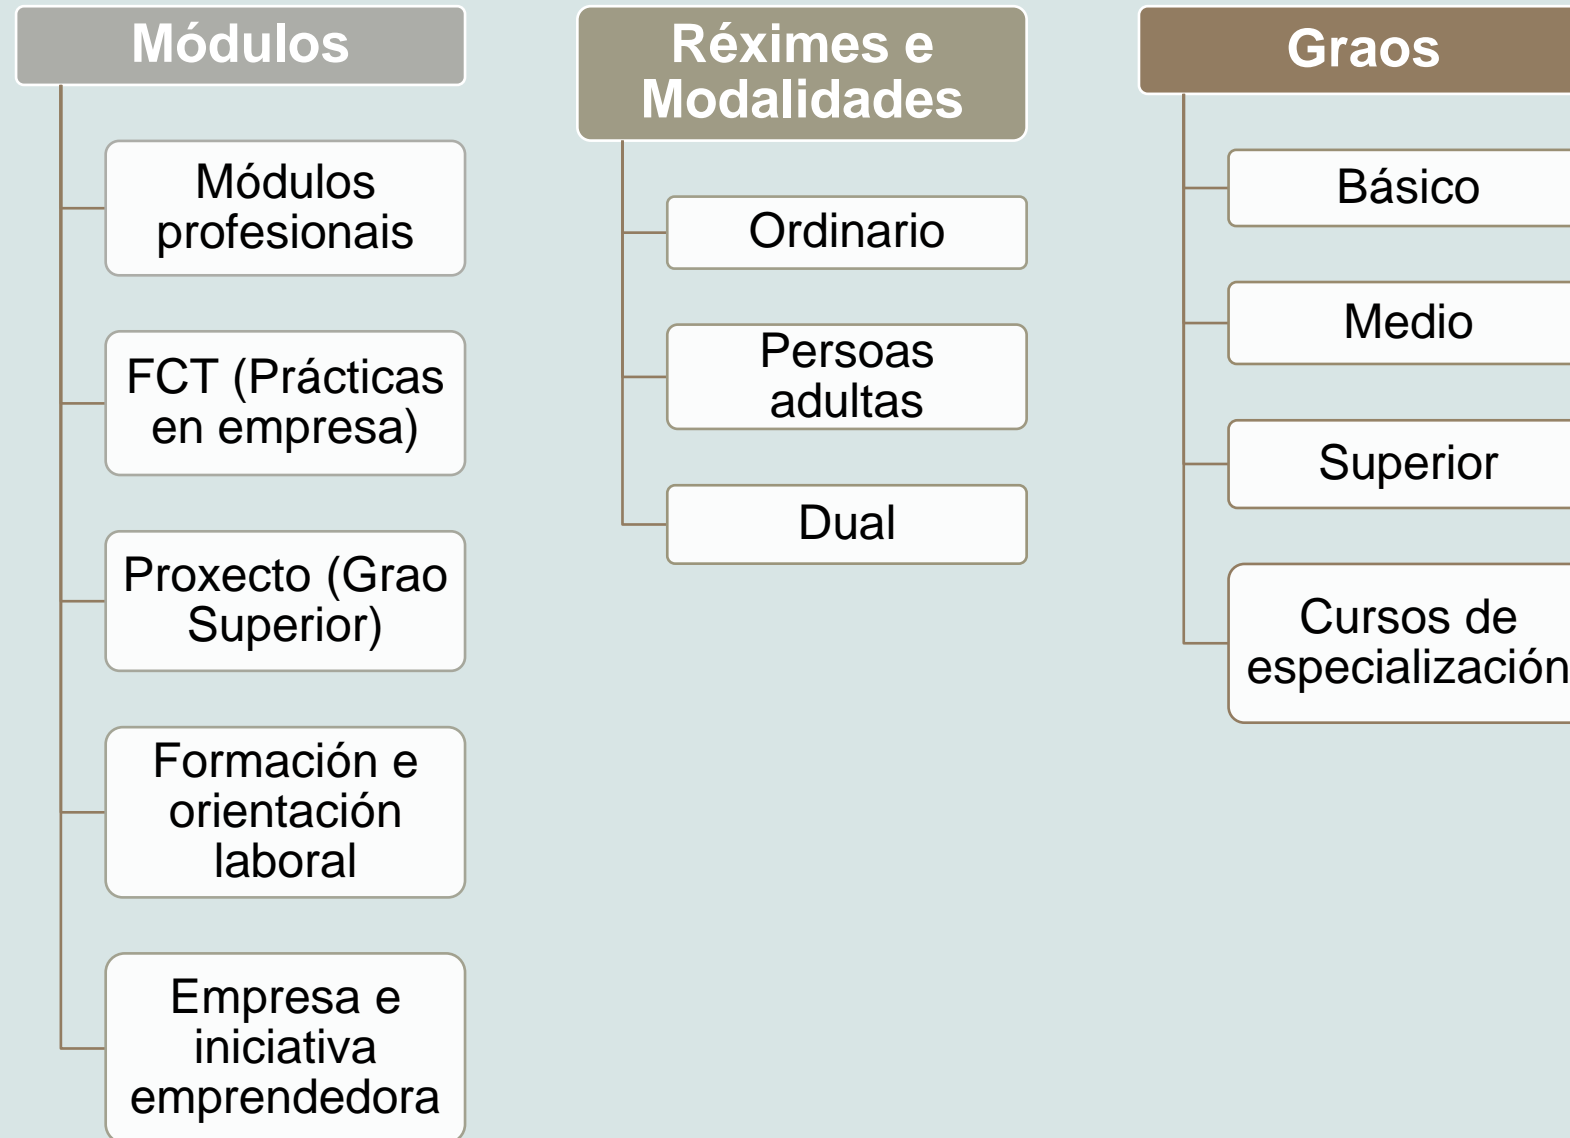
Módulos

Módulos profesionais

FCT (Prácticas en empresa)

Proxecto (Grao Superior)

Formación e orientación laboral

Empresa e iniciativa emprendedora

Réximes e Modalidades

Ordinario

Persoas adultas

Dual

Graos

Básico

Medio

Superior

Cursos de especialización